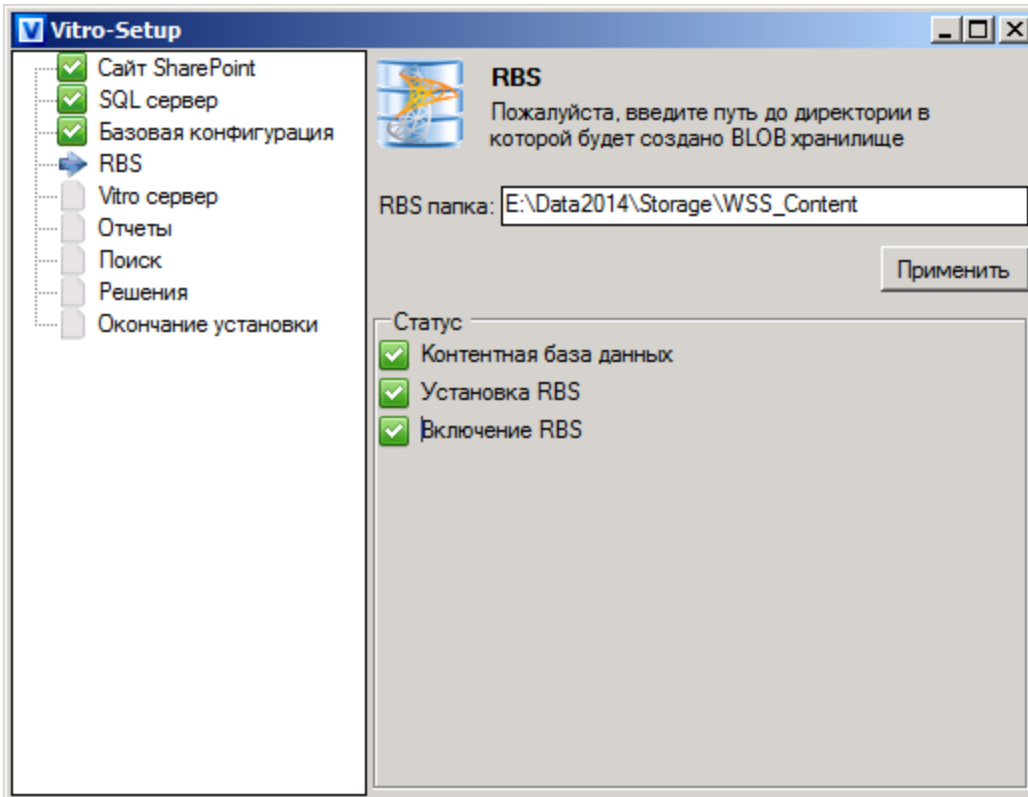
V Vitro-Setup

Сайт SharePoint
SQL сервер
Базовая конфигурация
RBS
Vitro сервер
Отчеты
Поиск
Решения
Окончание установки

RBS
Пожалуйста, введите путь до директории в которой будет создано BLOB хранилище

RBS папка: E:\Data2014\Storage\WSS_Content

Применить

Статус
Контентная база данных
Установка RBS
Включение RBS